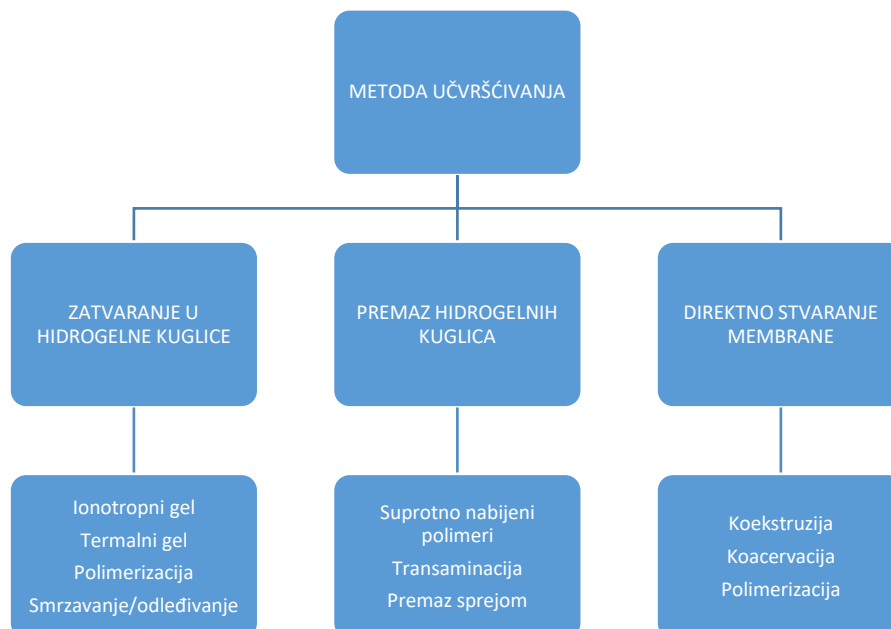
METODA UČVRŠĆIVANJA

ZATVARANJE U HIDROGELNE KUGLICE

PREMAZ HIDROGELNIH KUGLICA

DIREKTNO STVARANJE MEMBRANE

Ionotropni gel
Termalni gel
Polimerizacija
Smrzavanje/odleđivanje

Suprotno nabijeni polimeri
Transaminacija
Premaz sprejom

Koekstruzija
Koacervacija
Polimerizacija